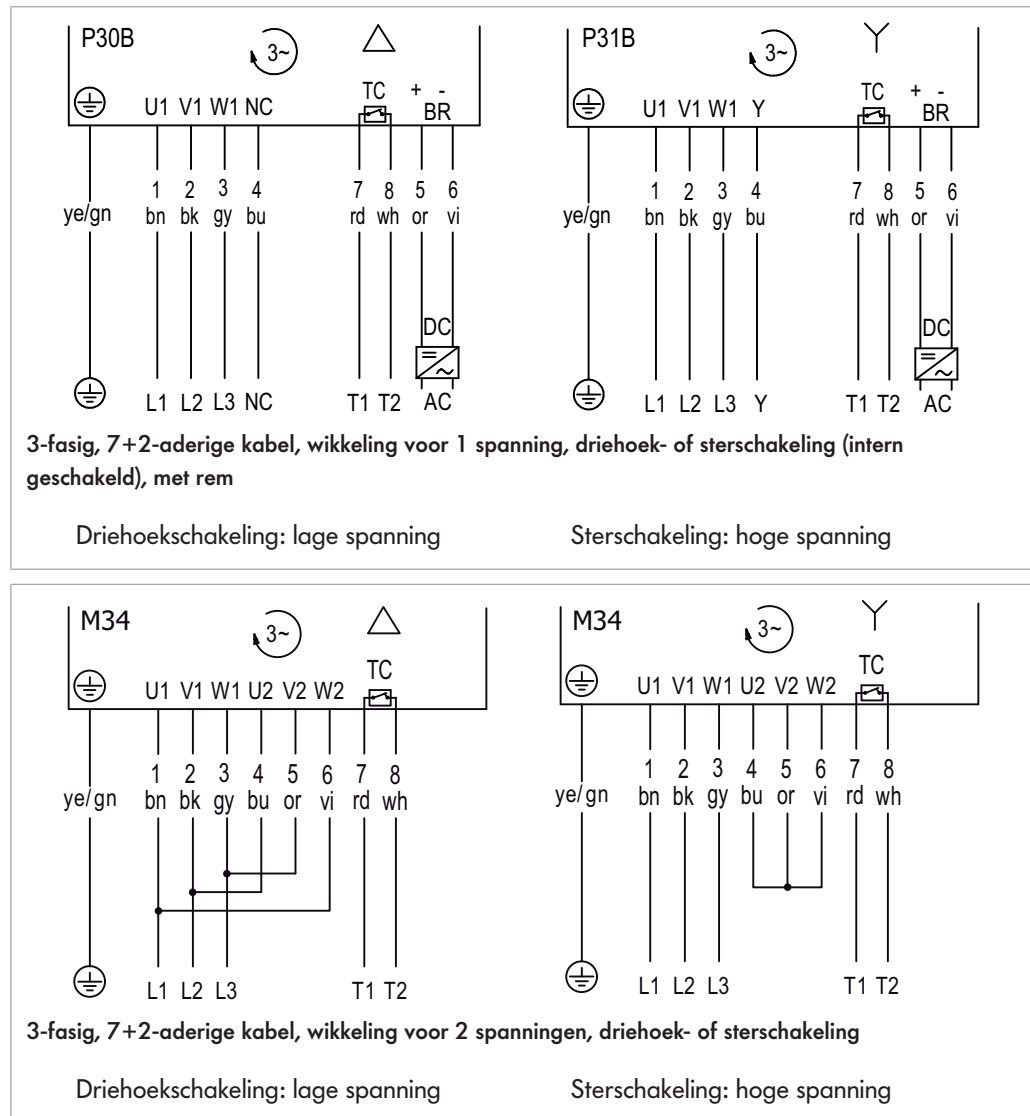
P30B
3~
TC
+ -
BR
U1 V1 W1 NC
1 2 3 4 7 8 5 6
ye/gn
bn bk gy bu rd wh or vi
DC
L1 L2 L3 NC T1 T2 AC

P31B
3~
TC
+ -
BR
U1 V1 W1 Y
1 2 3 4 7 8 5 6
ye/gn
bn bk gy bu rd wh or vi
DC
L1 L2 L3 Y T1 T2 AC

3-fasig, 7+2-aderige kabel, wikkeling voor 1 spanning, driehoek- of sterschakeling (intern geschakeld), met rem

Driehoekschakeling: lage spanning

Sterschakeling: hoge spanning

M34
3~
TC
U1 V1 W1 U2 V2 W2
1 2 3 4 5 6 7 8
ye/gn
bn bk gy bu or vi rd wh
L1 L2 L3 T1 T2

M34
3~
TC
U1 V1 W1 U2 V2 W2
1 2 3 4 5 6 7 8
ye/gn
bn bk gy bu or vi rd wh
L1 L2 L3 T1 T2

3-fasig, 7+2-aderige kabel, wikkeling voor 2 spanningen, driehoek- of sterschakeling

Driehoekschakeling: lage spanning

Sterschakeling: hoge spanning